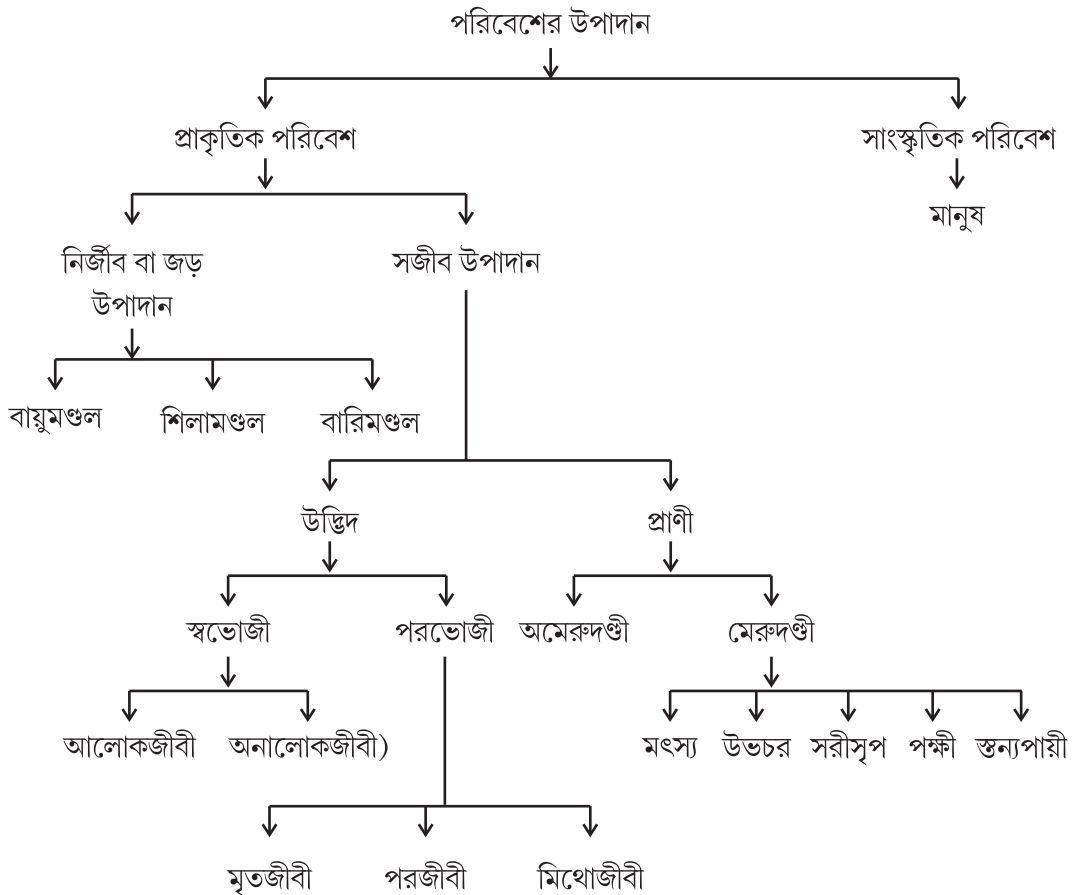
পরিবেশের উপাদান

প্রাকৃতিক পরিবেশ

সাংস্কৃতিক পরিবেশ

মানুষ

নির্জীব বা জড় উপাদান

সজীব উপাদান

বায়ুমণ্ডল

শিলামণ্ডল

বারিমণ্ডল

উদ্ভিদ

প্রাণী

স্বভোজী

পরভোজী

অমেরুদণ্ডী

মেরুদণ্ডী

আলোকজীবী

অনালোকজীবী)

মৎস্য

উভচর

সরীসৃপ

পক্ষী

স্তন্যপায়ী

মৃতজীবী

পরজীবী

মিথোজীবী